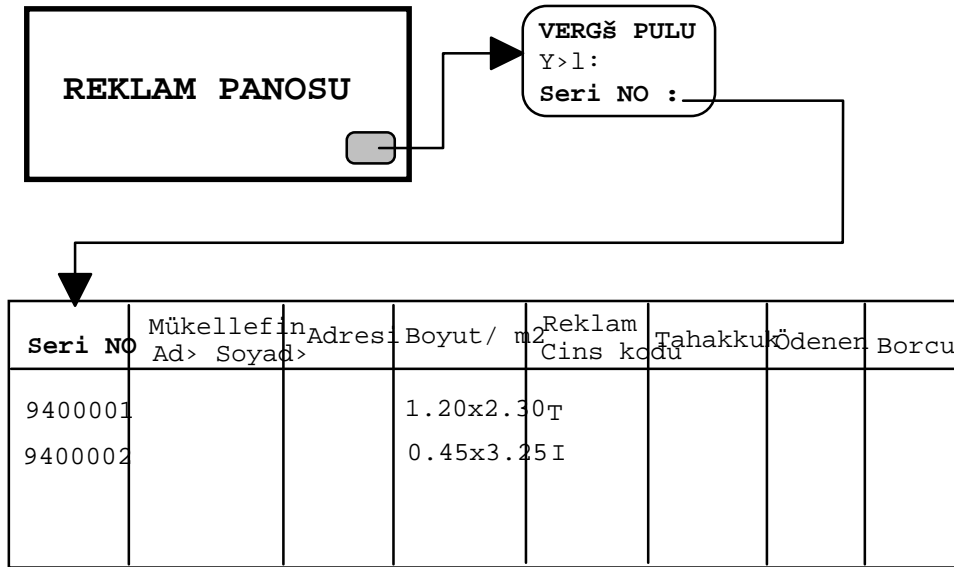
REKLAM PANOSU

VERGš PULU
Y›l:
Seri NO :

| Seri NO | Mükellefin Ad› Soyad› | Adresi | Boyut/ m2 | Reklam Cins kodu | Tahakkuk | Ödenen | Borcu |
|---|---|---|---|---|---|---|---|
| 9400001 | | | 1.20x2.30 | T | | | |
| 9400002 | | | 0.45x3.25 | I | | | |